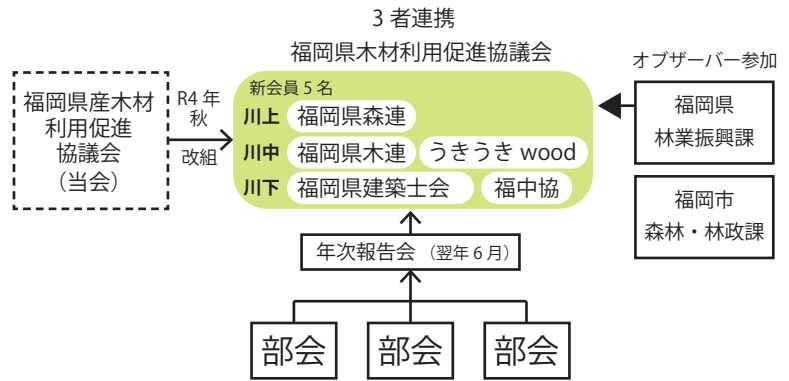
3 者連携

福岡県木材利用促進協議会

オブザーバー参加

福岡県産木材利用促進協議会（当会）

R4 年秋

改組

新会員 5 名

川上 福岡県森連

川中 福岡県木連 うきうき wood

川下 福岡県建築士会 福中協

福岡県林業振興課

福岡市森林・林政課

年次報告会（翌年 6 月）

部会

部会

部会